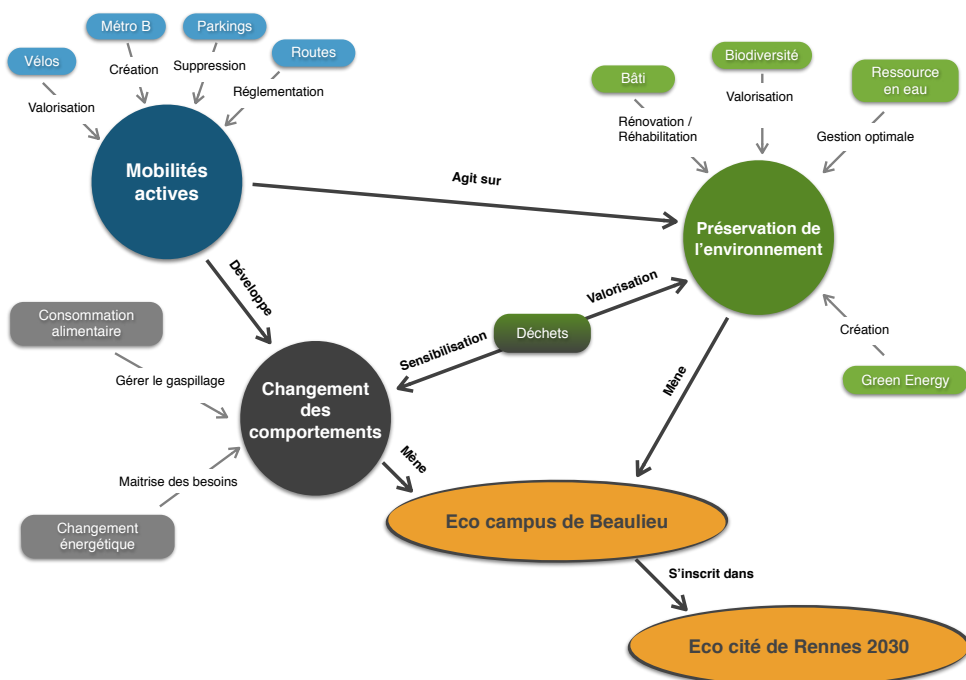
Métro B

Parkings

Vélos

Routes

Création

Suppression

Valorisation

Réglementation

Mobilités actives

Bâti

Biodiversité

Ressource en eau

Valorisation

Rénovation / Réhabilitation

Gestion optimale

Agit sur

Préservation de l'environnement

Développe

Valorisation

Consommation alimentaire

Déchets

Sensibilisation

Création

Gérer le gaspillage

Changement des comportements

Mène

Green Energy

Mène

Maitrise des besoins

Eco campus de Beaulieu

Changement énergétique

S'inscrit dans

Eco cité de Rennes 2030